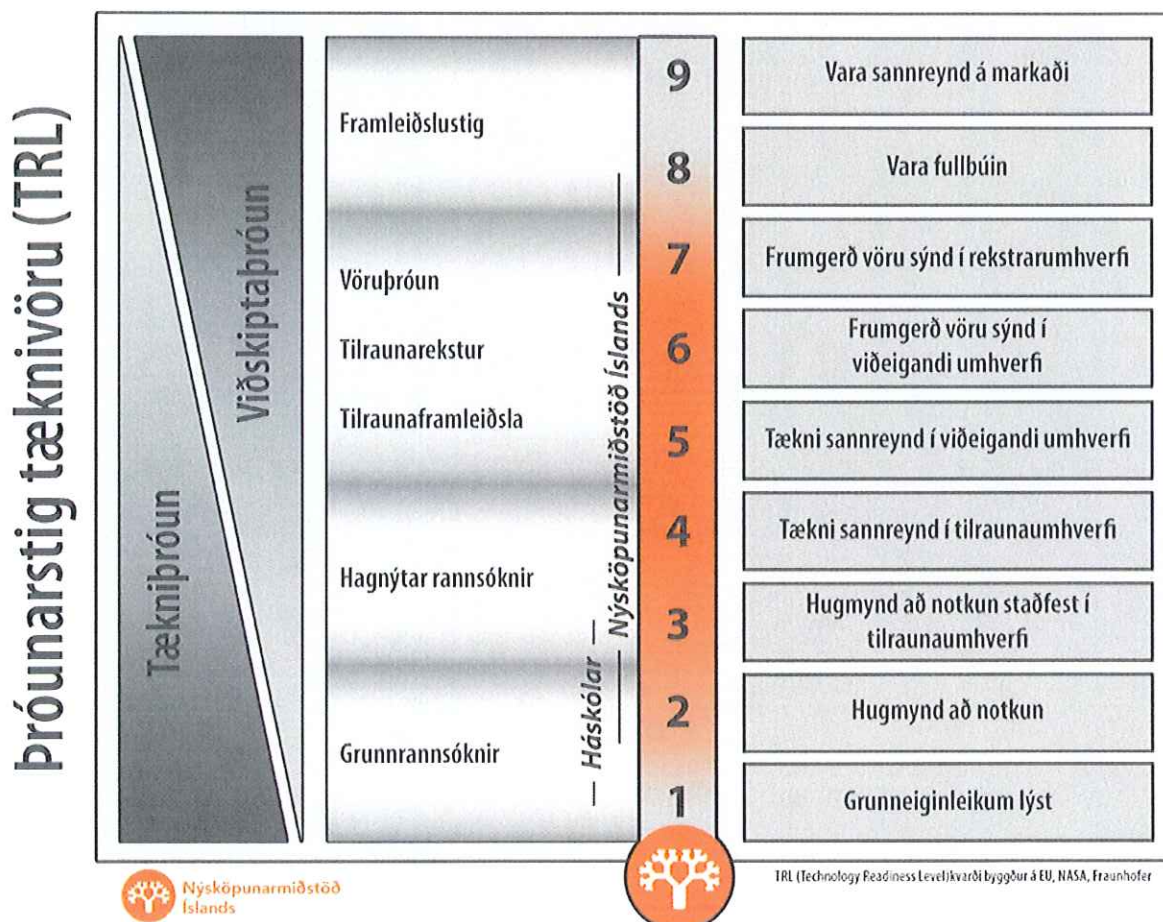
Þróunarstig tæknivöru (TRL)

Viðskiptaþróun

Tækniþróun

Framleiðslustig

Vöruþróun

Tilraunarekstur

Tilraunaframleiðsla

Hagnýtar rannsóknir

Grunnrannsóknir

— Háskólar —

— Nýsköpunarmiðstöð Íslands —

9
8
7
6
5
4
3
2
1

Vara sannreynd á markaði

Vara fullbúin

Frumgerð vöru sýnd í rekstrarumhverfi

Frumgerð vöru sýnd í viðeigandi umhverfi

Tækni sannreynd í viðeigandi umhverfi

Tækni sannreynd í tilraunaumhverfi

Hugmynd að notkun staðfest í tilraunaumhverfi

Hugmynd að notkun

Grunneiginleikum lýst

Nýsköpunarmiðstöð Íslands

TRL (Technology Readiness Level) kvarði byggður á EU, NASA, Fraunhofer